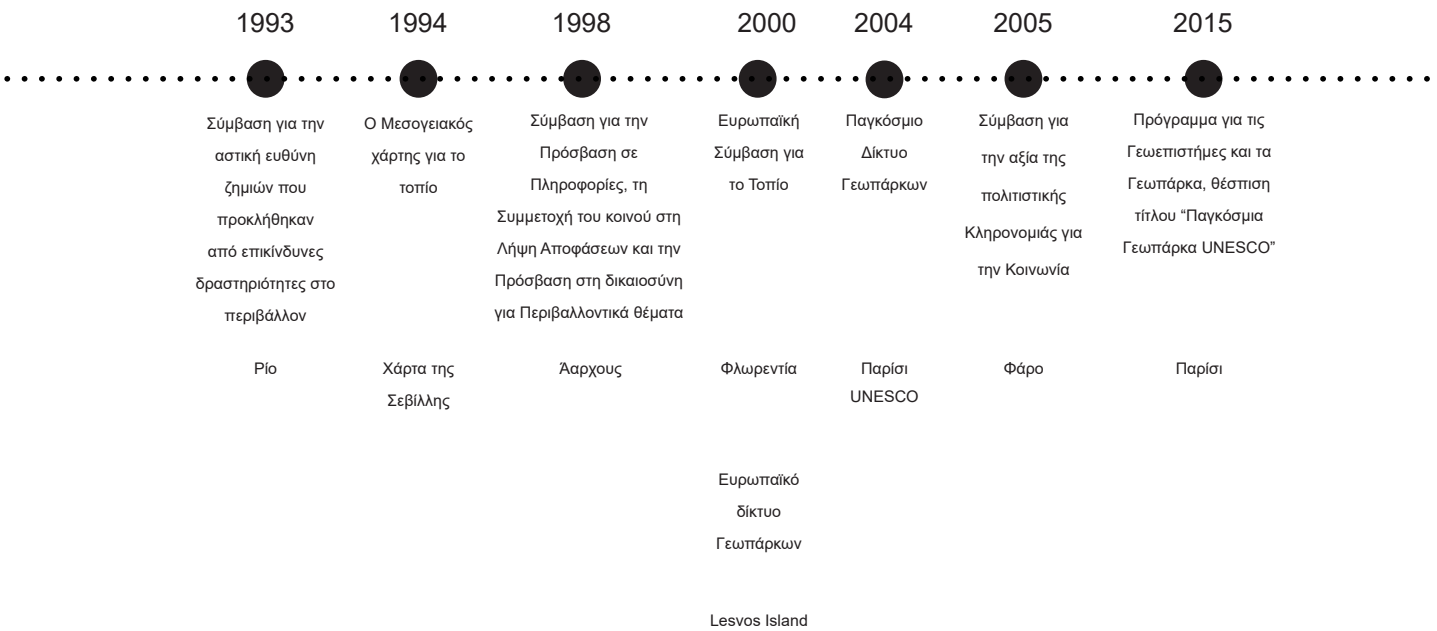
1993

Σύμβαση για την αστική ευθύνη ζημιών που προκλήθηκαν από επικίνδυνες δραστηριότητες στο περιβάλλον

Ρίο

1994

Ο Μεσογειακός χάρτης για το τοπίο

Χάρτα της Σεβίλλης

1998

Σύμβαση για την Πρόσβαση σε Πληροφορίες, τη Συμμετοχή του κοινού στη Λήψη Αποφάσεων και την Πρόσβαση στη δικαιοσύνη για Περιβαλλοντικά θέματα

Άαρχους

2000

Ευρωπαϊκή Σύμβαση για το Τοπίο

Φλωρεντία

Ευρωπαϊκό δίκτυο Γεωπάρκων

Lesvos Island

2004

Παγκόσμιο Δίκτυο Γεωπάρκων

Παρίσι UNESCO

2005

Σύμβαση για την αξία της πολιτιστικής Κληρονομιάς για την Κοινωνία

Φάρο

2015

Πρόγραμμα για τις Γεωεπιστήμες και τα Γεωπάρκα, θέσπιση τίτλου "Παγκόσμια Γεωπάρκα UNESCO"

Παρίσι